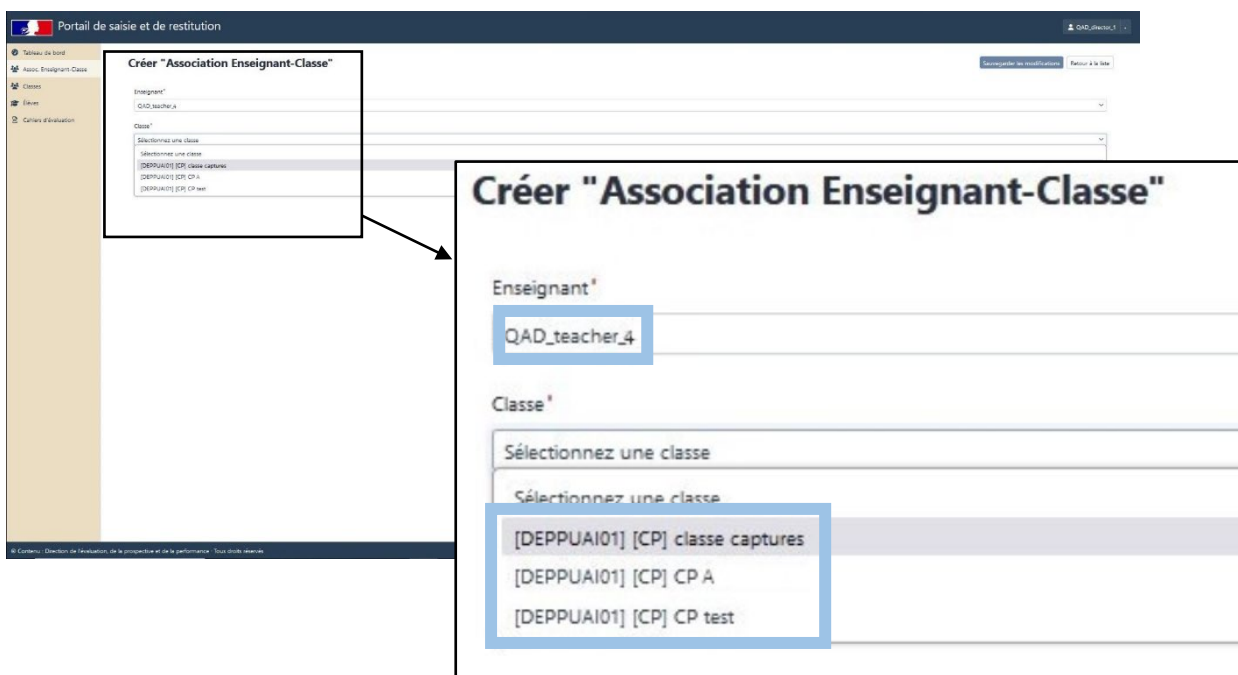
Portail de saisie et de restitution

QAD_director_1

Tableau de bord
Assoc. Enseignant-Classe
Classes
Élèves
Cahiers d'évaluation

Créer "Association Enseignant-Classe"

Sauvegarder les modifications
Retour à la liste

Enseignant*
QAD_teacher_4

Classe*
Sélectionnez une classe
Sélectionnez une classe
[DEPPUAI01] [CP] classe captures
[DEPPUAI01] [CP] CP A
[DEPPUAI01] [CP] CP test

© Contenu : Direction de l'évaluation, de la prospective et de la performance - Tous droits réservés

Créer "Association Enseignant-Classe"

Enseignant*
QAD_teacher_4

Classe*
Sélectionnez une classe
Sélectionnez une classe
[DEPPUAI01] [CP] classe captures
[DEPPUAI01] [CP] CP A
[DEPPUAI01] [CP] CP test